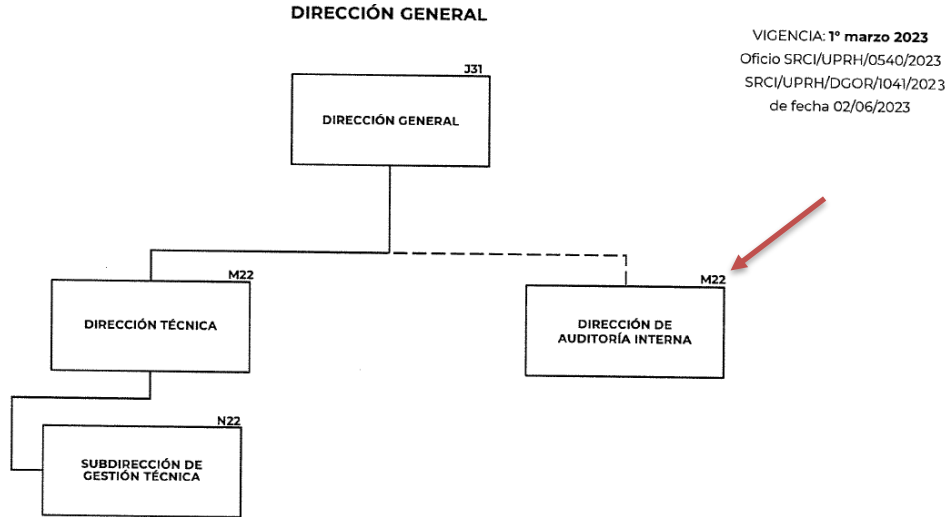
DIRECCIÓN GENERAL

VIGENCIA: **1° marzo 2023**
Oficio SRCI/UPRH/0540/2023
SRCI/UPRH/DGOR/1041/2023
de fecha 02/06/2023

J31
DIRECCIÓN GENERAL

M22
DIRECCIÓN TÉCNICA

M22
DIRECCIÓN DE AUDITORÍA INTERNA

N22
SUBDIRECCIÓN DE GESTIÓN TÉCNICA